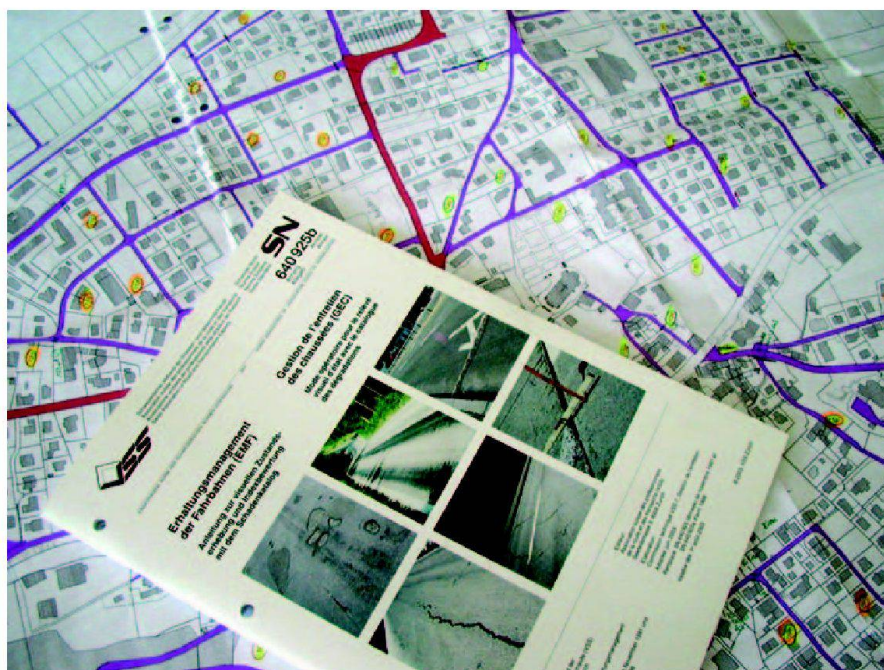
SN
640 925b

VSS

Erhaltungsmanagement der Fahrbahnen (EMF)

Anleitung zur visuellen Zustandserhebung und Indexbewertung mit dem Schadenkatalog

Gestion de l'entretien des chaussées (GEC)

Mode opératoire pour le relevé de l'état et le calcul des indices avec le catalogue des dégradations